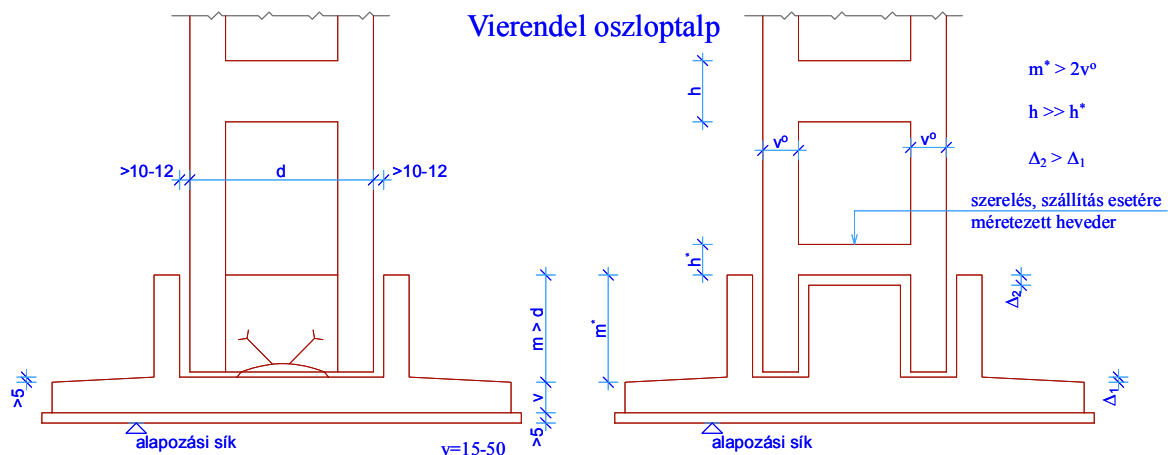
Vierendel oszloptalp

>10-12
d
>10-12

m > d
v
>5
>5

alapozási sík
v=15-50

h
v°
v°
h*
m*

$m^* > 2v^o$

$h >> h^*$

$\Delta_2 > \Delta_1$

szerelés, szállítás esetére méretezett heveder

$\Delta_2$
$\Delta_1$

alapozási sík